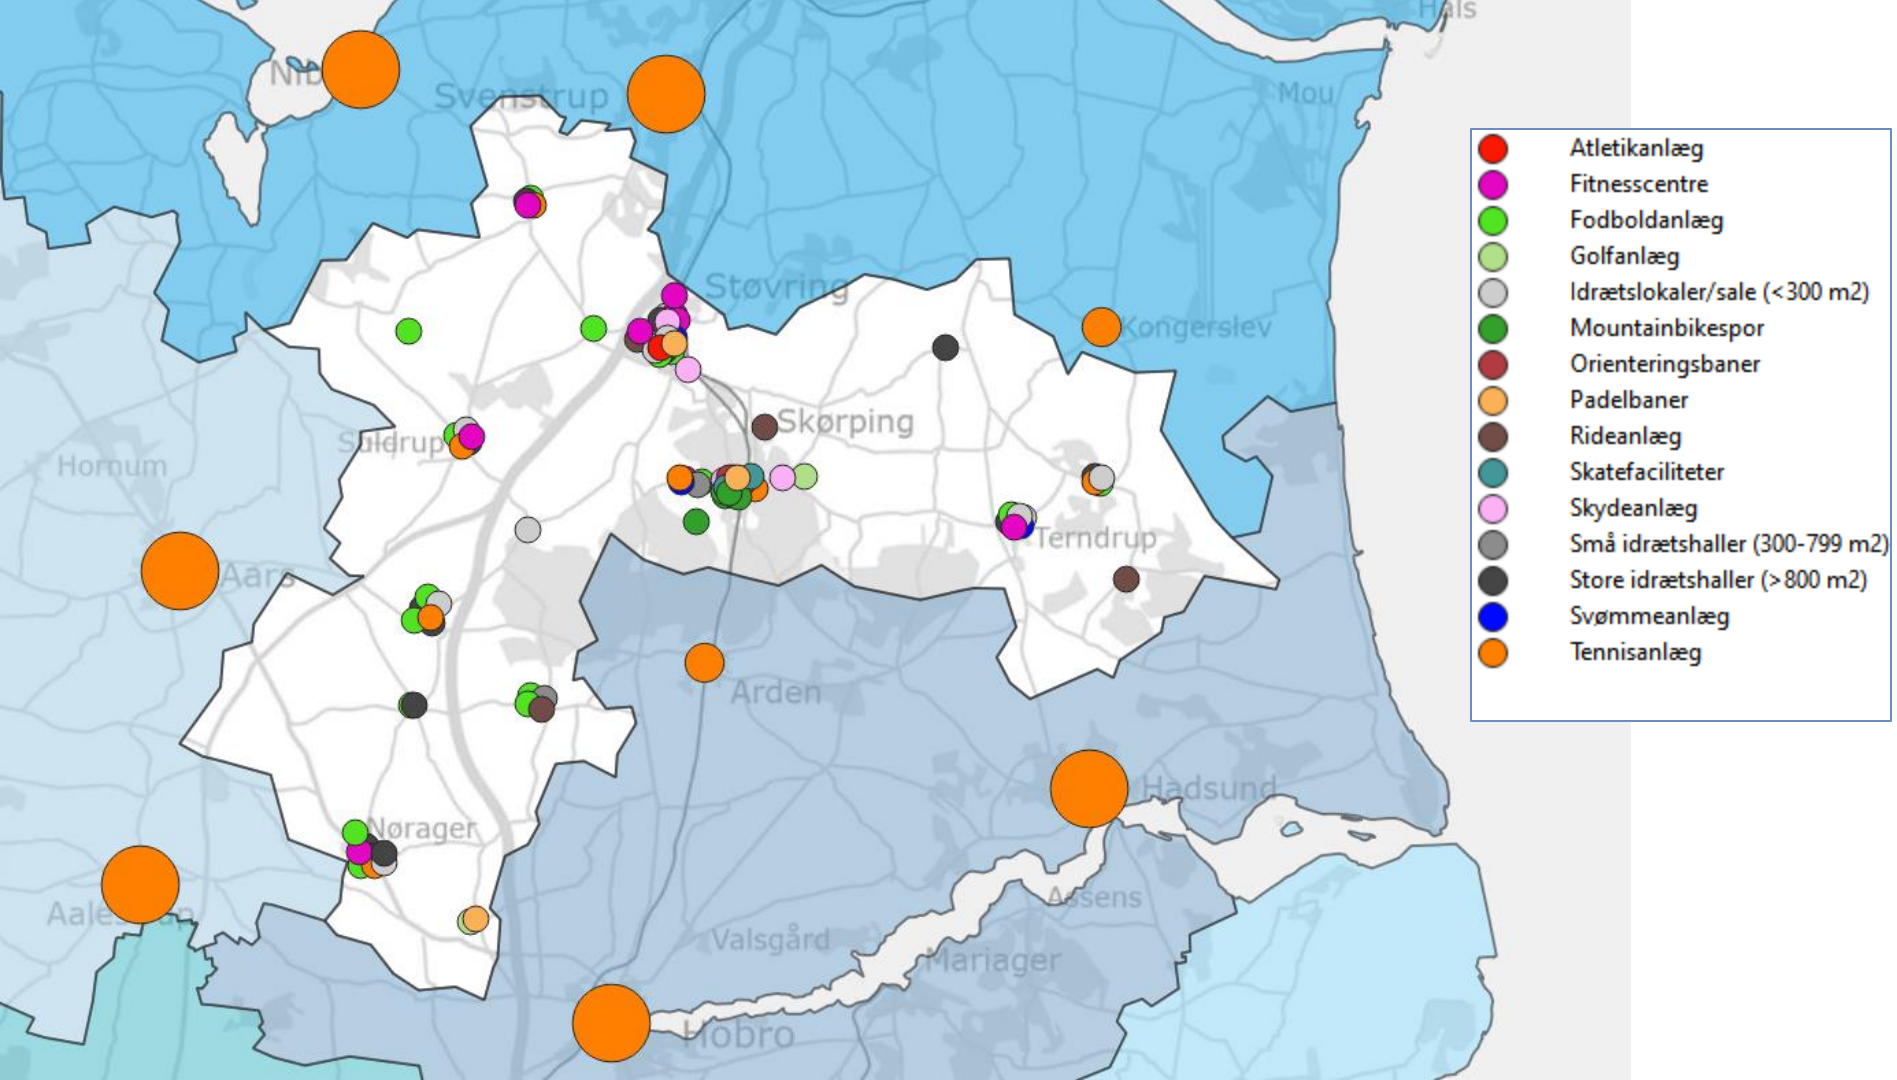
Hals

Nib

Svenstrup

Mou

Støvring

Kongerslev

Skørping

Suldrup

Hornum

Terndrup

Aars

Arden

Hadsund

Nørager

Assens

Aale

Valsgård

Mariager

Hobro

Atletikanlæg
Fitnesscentre
Fodboldanlæg
Golfanlæg
Idrætslokaler/sale (<300 m2)
Mountainbikespor
Orienteringsbaner
Padelbaner
Rideanlæg
Skatefaciliteter
Skydeanlæg
Små idrætshaller (300-799 m2)
Store idrætshaller (>800 m2)
Svømmeanlæg
Tennisanlæg